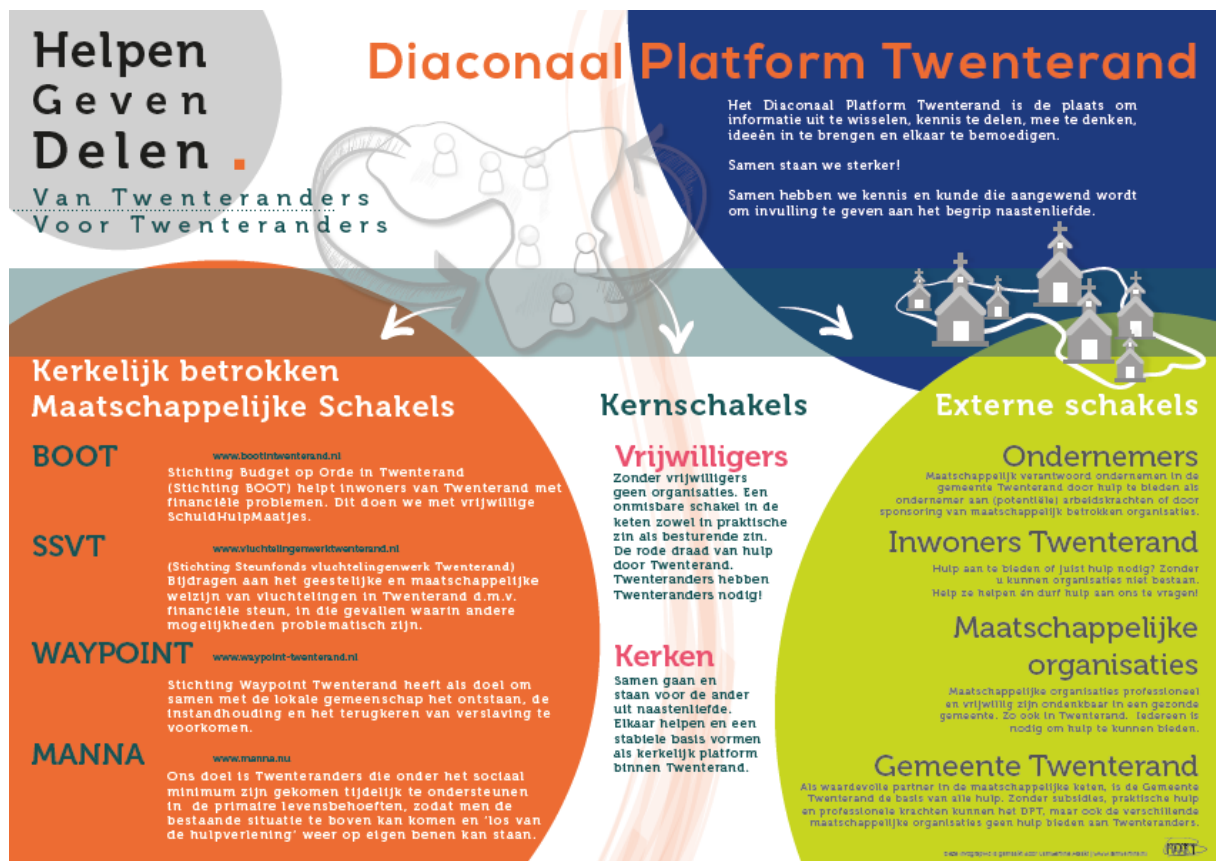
Helpen
Geven
Delen.

Van Twenteranders
Voor Twenteranders

Diaconaal Platform Twenterand

Het Diaconaal Platform Twenterand is de plaats om informatie uit te wisselen, kennis te delen, mee te denken, ideeën in te brengen en elkaar te bemoedigen.

Samen staan we sterker!

Samen hebben we kennis en kunde die aangewend wordt om invulling te geven aan het begrip naastenliefde.

Kerkelijk betrokken Maatschappelijke Schakels

BOOT www.bootintwenterand.nl
Stichting Budget op Orde in Twenterand (Stichting BOOT) helpt inwoners van Twenterand met financiële problemen. Dit doen we met vrijwillige SchuldHulpMaatjes.

SSVT www.vluchtelingenwerktwenterand.nl
(Stichting Steunfonds vluchtelingenwerk Twenterand) Bijdragen aan het geestelijke en maatschappelijke welzijn van vluchtelingen in Twenterand d.m.v. financiële steun, in die gevallen waarin andere mogelijkheden problematisch zijn.

WAYPOINT www.waypoint-twenterand.nl
Stichting Waypoint Twenterand heeft als doel om samen met de lokale gemeenschap het ontstaan, de instandhouding en het terugkeren van verslaving te voorkomen.

MANNA www.manna.nu
Ons doel is Twenteranders die onder het sociaal minimum zijn gekomen tijdelijk te ondersteunen in de primaire levensbehoeften, zodat men de bestaande situatie te boven kan komen en 'los van de hulpverlening' weer op eigen benen kan staan.

Kernschakels

Vrijwilligers
Zonder vrijwilligers geen organisaties. Een onmisbare schakel in de keten zowel in praktische zin als besturende zin. De rode draad van hulp door Twenterand. Twenteranders hebben Twenteranders nodig!

Kerken
Samen gaan en staan voor de ander uit naastenliefde. Elkaar helpen en een stabiele basis vormen als kerkelijk platform binnen Twenterand.

Externe schakels

Ondernemers
Maatschappelijk verantwoord ondernemen in de gemeente Twenterand door hulp te bieden als ondernemer aan (potentiële) arbeidskrachten of door sponsoring van maatschappelijk betrokken organisaties.

Inwoners Twenterand
Hulp aan te bieden of juist hulp nodig? Zonder u kunnen organisaties niet bestaan. Help ze helpen én durf hulp aan ons te vragen!

Maatschappelijke organisaties
Maatschappelijke organisaties professioneel en vrijwillig zijn ondenkbaar in een gezonde gemeente. Zo ook in Twenterand. Iedereen is nodig om hulp te kunnen bieden.

Gemeente Twenterand
Als waardevolle partner in de maatschappelijke keten, is de Gemeente Twenterand de basis van alle hulp. Zonder subsidies, praktische hulp en professionele krachten kunnen het DPT, maar ook de verschillende maatschappelijke organisaties geen hulp bieden aan Twenteranders.

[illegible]
DPT